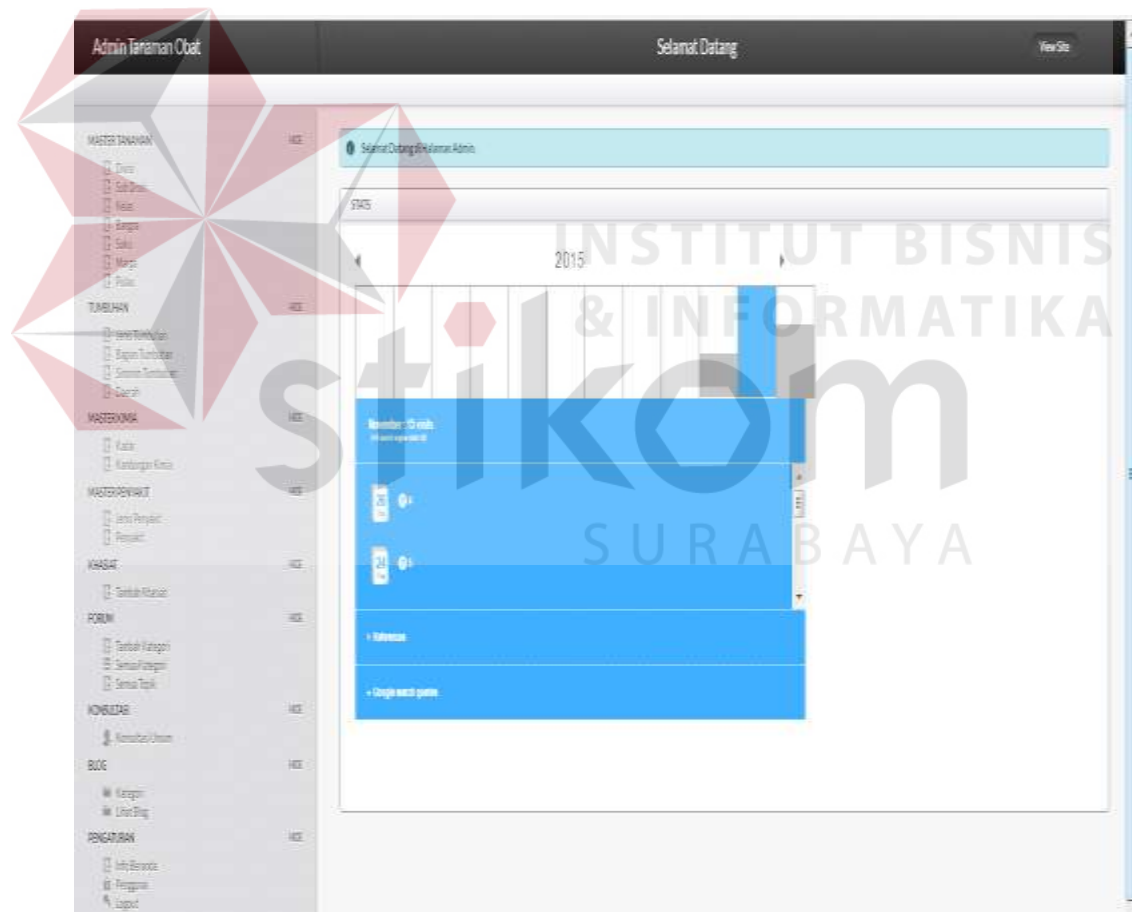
Admin Tanaman Obat

Selamat Datang

View Site

MASTER TANAMAN

HIDE

Divisi
Sub Divisi
Kelas
Bangsa
Suku
Marga
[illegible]

TUMBUHAN

HIDE

Jenis Tumbuhan
Bagian Tumbuhan
Sinonim Tumbuhan
Daerah

MASTER KIMIA

HIDE

Kadar
Kandungan Kimia

MASTER PENYAKIT

HIDE

Jenis Penyakit
Penyakit

KHASIAT

HIDE

Tambah Khasiat

FORUM

HIDE

Tambah Kategori
Semua Kategori
Semua Topik

KONSULTASI

HIDE

Konsultasi Umum

BLOG

HIDE

Kategori
Lihat Blog

PENGATURAN

HIDE

Info Beranda
Pengguna
Logout

Selamat Datang di Halaman Admin.

STATS

INSTITUT BISNIS & INFORMATIKA

stikom

SURABAYA

2015

November: 13 visits
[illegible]

25 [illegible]

24 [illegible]

+ Referrers

+ Google search queries